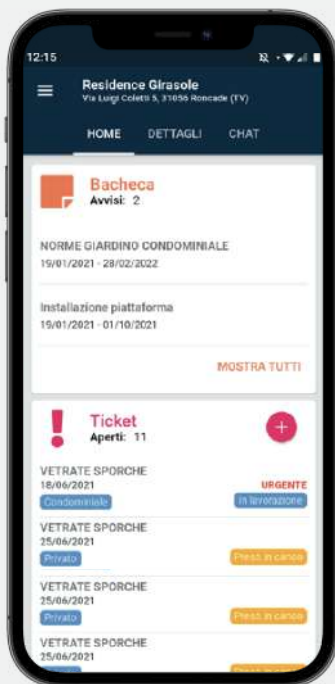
12:15

Residence Girasole
Via Luigi Coletti 5, 31056 Roncade (TV)

HOME DETTAGLI CHAT

Bacheca
Avvisi: 2

NORME GIARDINO CONDOMINIALE
19/01/2021 - 28/02/2022

Installazione piattaforma
19/01/2021 - 01/10/2021

MOSTRA TUTTI

Ticket
Aperti: 11

+

VETRATE SPORCHE
18/06/2021
URGENTE
Condominiale
In lavorazione

VETRATE SPORCHE
25/06/2021
Privato
Preso in carico

VETRATE SPORCHE
25/06/2021
Privato
Preso in carico

VETRATE SPORCHE
25/06/2021
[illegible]